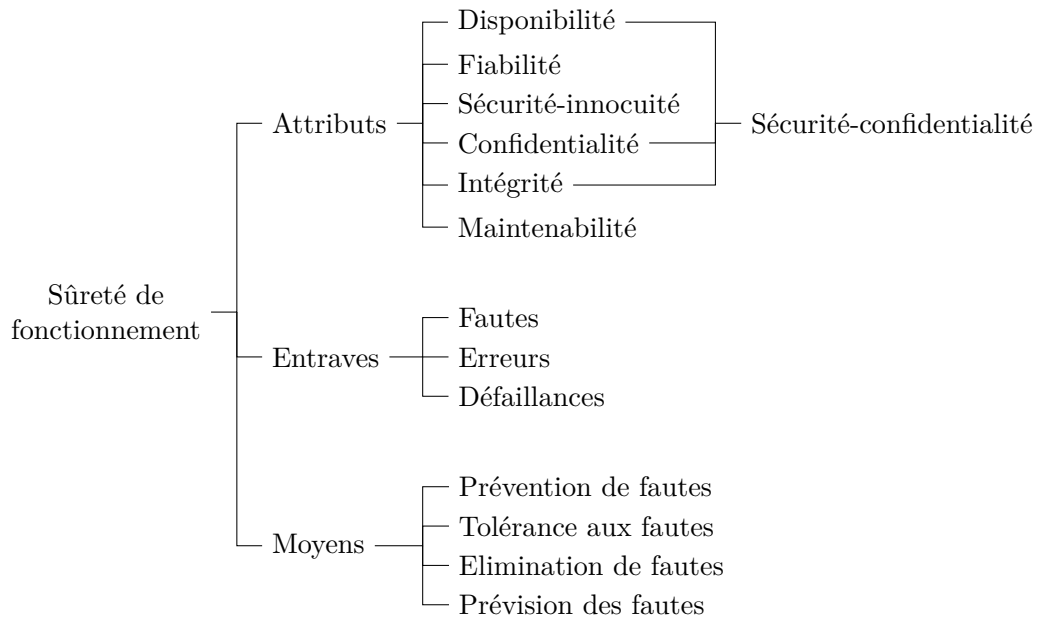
Sûreté de fonctionnement

Attributs

Disponibilité
Fiabilité
Sécurité-innocuité
Confidentialité
Intégrité
Maintenabilité

Sécurité-confidentialité

Entraves

Fautes
Erreurs
Défaillances

Moyens

Prévention de fautes
Tolérance aux fautes
Elimination de fautes
Prévision des fautes